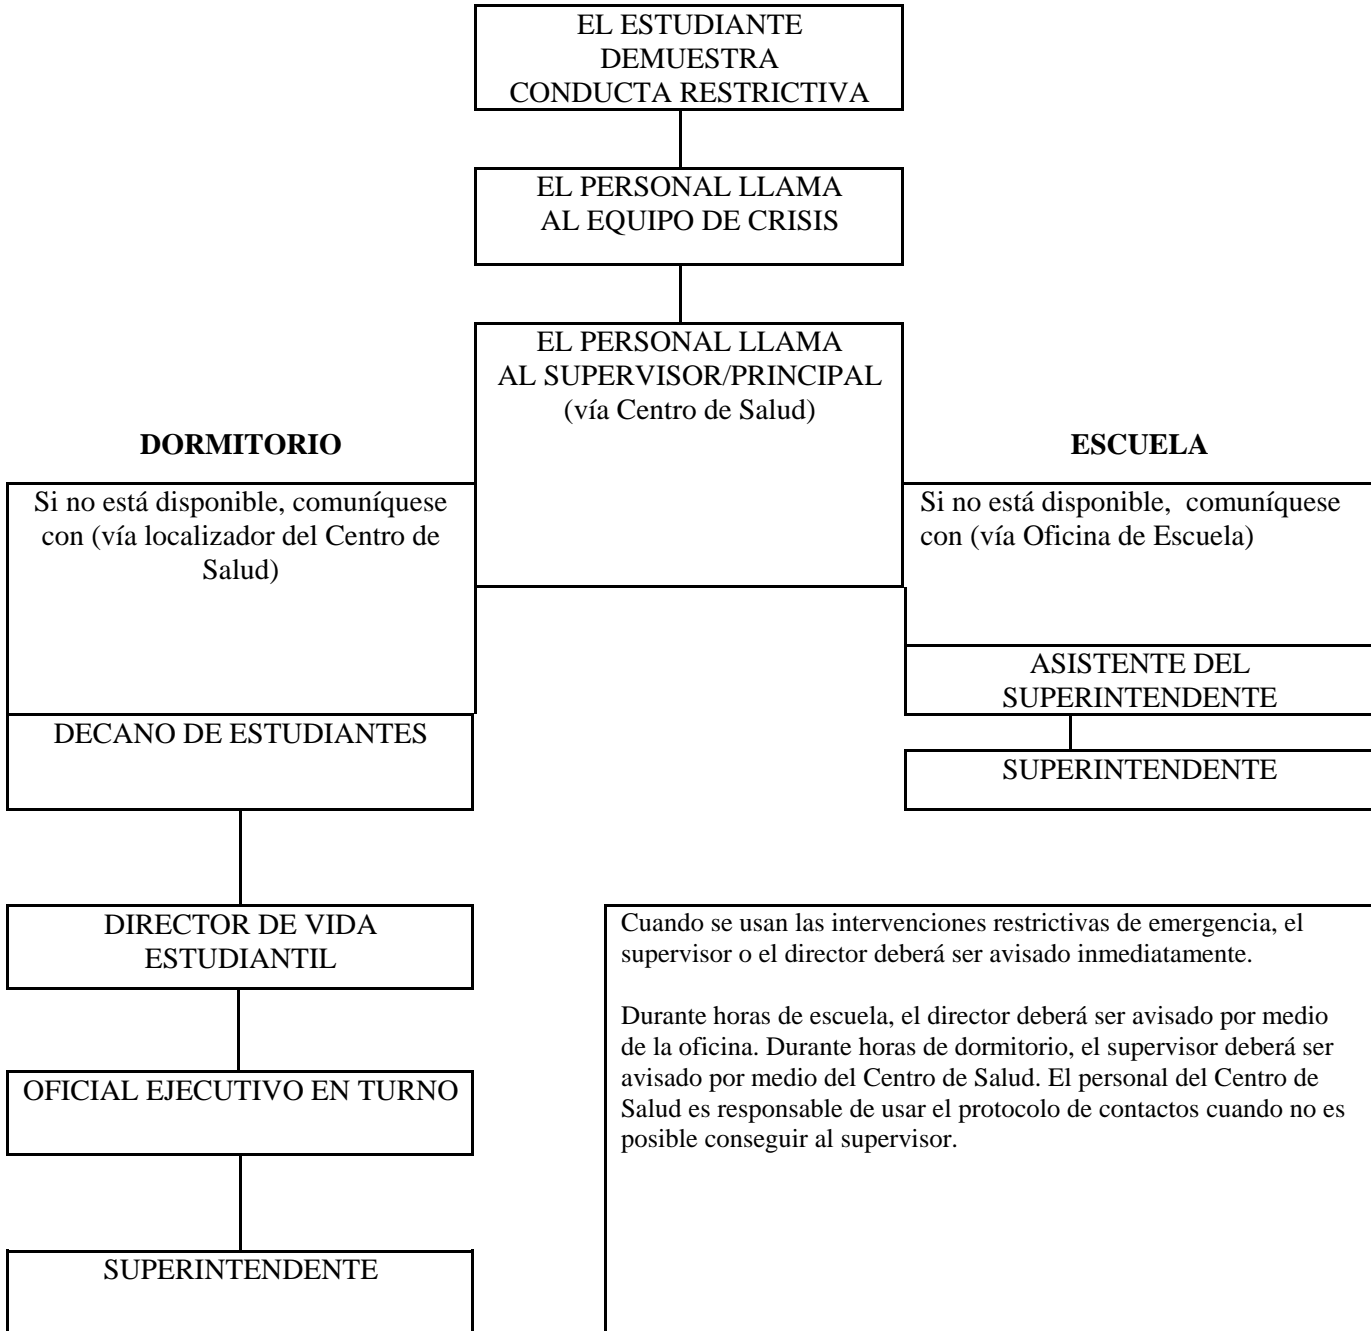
EL ESTUDIANTE DEMUESTRA CONDUCTA RESTRICTIVA

EL PERSONAL LLAMA AL EQUIPO DE CRISIS

EL PERSONAL LLAMA AL SUPERVISOR/PRINCIPAL (vía Centro de Salud)

DORMITORIO

Si no está disponible, comuníquese con (vía localizador del Centro de Salud)

DECANO DE ESTUDIANTES

DIRECTOR DE VIDA ESTUDIANTIL

OFICIAL EJECUTIVO EN TURNO

SUPERINTENDENTE

ESCUELA

Si no está disponible, comuníquese con (vía Oficina de Escuela)

ASISTENTE DEL SUPERINTENDENTE

SUPERINTENDENTE

Cuando se usan las intervenciones restrictivas de emergencia, el supervisor o el director deberá ser avisado inmediatamente.

Durante horas de escuela, el director deberá ser avisado por medio de la oficina. Durante horas de dormitorio, el supervisor deberá ser avisado por medio del Centro de Salud. El personal del Centro de Salud es responsable de usar el protocolo de contactos cuando no es posible conseguir al supervisor.